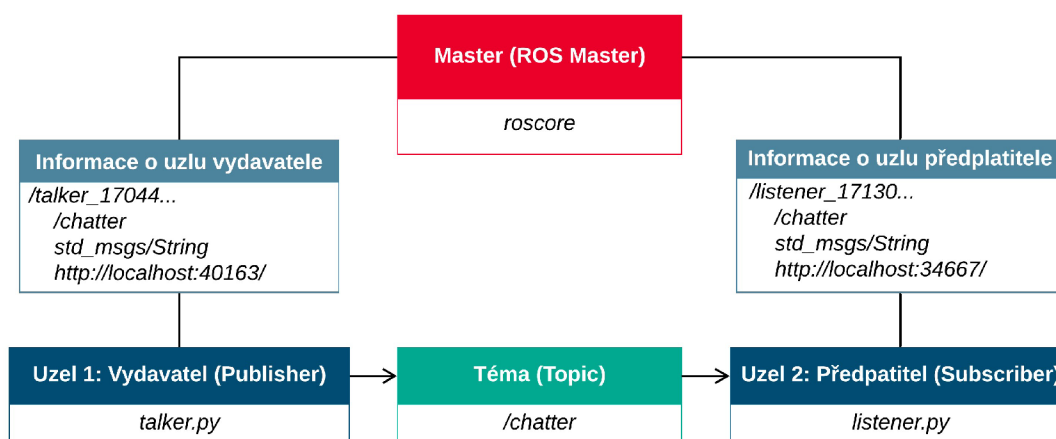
Master (ROS Master)

roscore

Informace o uzlu vydavatele

/talker_17044...
/chatter
std_msgs/String
http://localhost:40163/

Informace o uzlu předplatitele

/listener_17130...
/chatter
std_msgs/String
http://localhost:34667/

Uzel 1: Vydavatel (Publisher)

talker.py

Téma (Topic)

/chatter

Uzel 2: Předpatitel (Subscriber)

listener.py